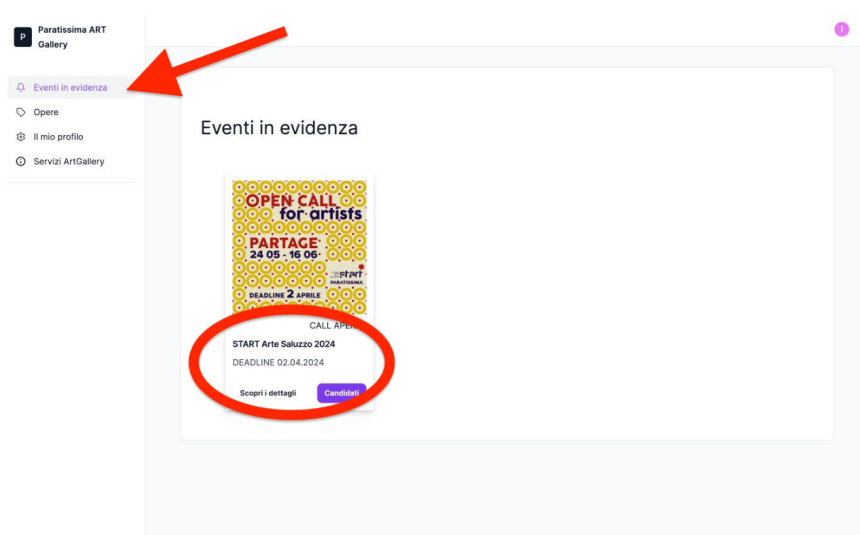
P
Paratissima ART Gallery

Eventi in evidenza
Opere
Il mio profilo
Servizi ArtGallery

I

Eventi in evidenza

OPEN CALL for artists
PARTAGE
24 05 - 16 06
start
PARATISSIMA
DEADLINE 2 APRILE

CALL APERTA
START Arte Saluzzo 2024
DEADLINE 02.04.2024
Scopri i dettagli
Candidati